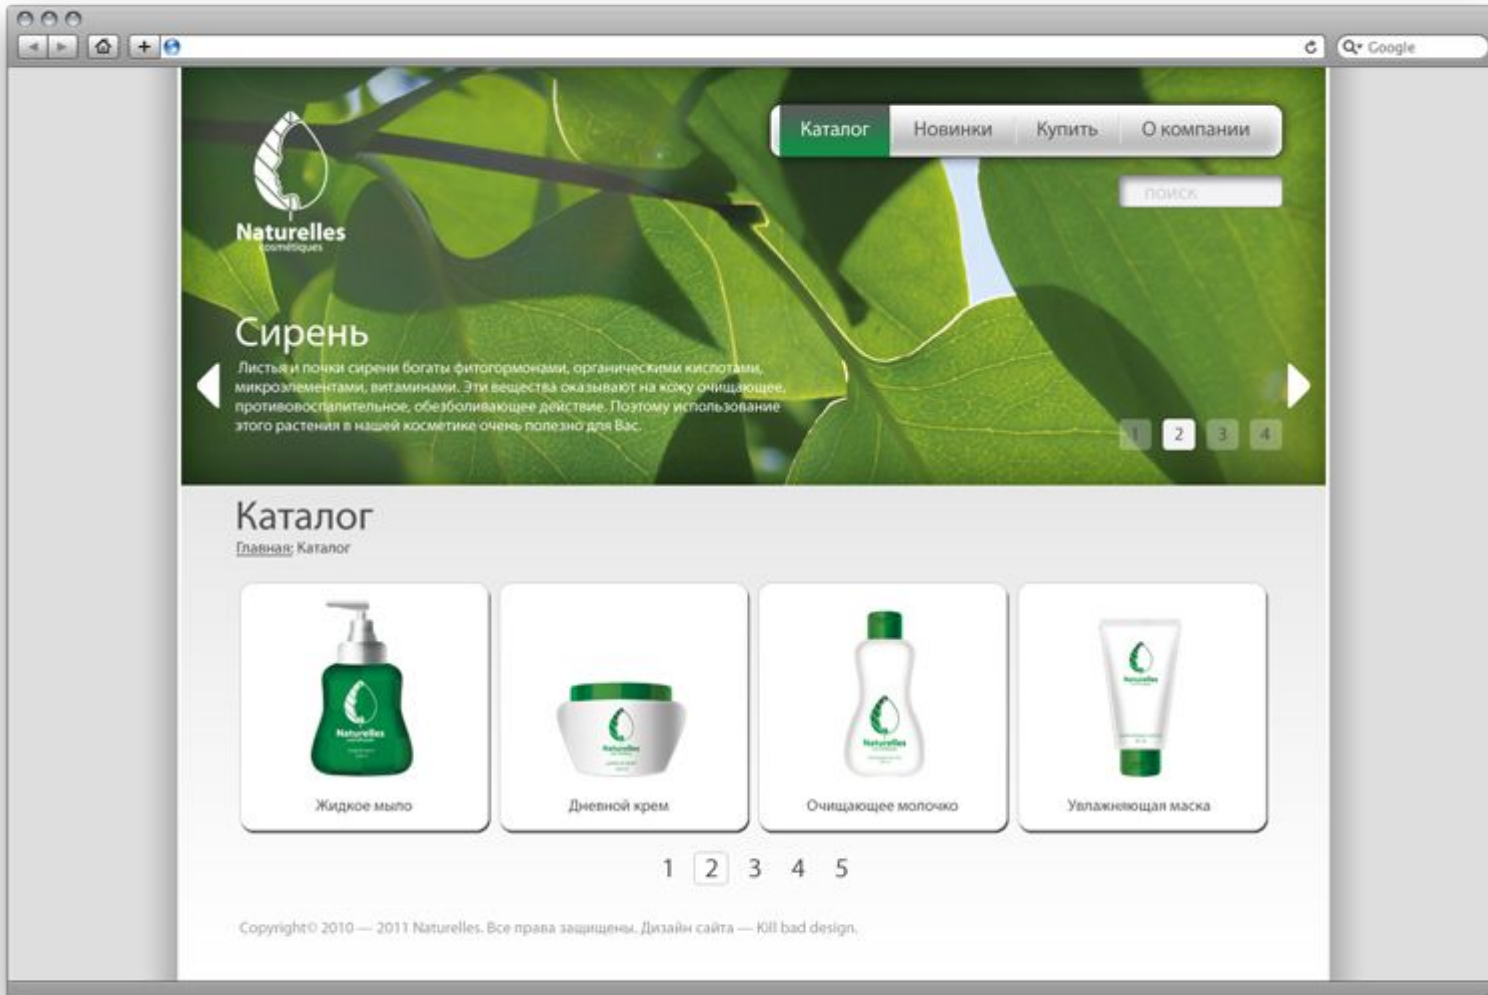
Google

Naturelles
cosmétiques

Каталог Новинки Купить О компании

поиск

Сирень

Листья и почки сирени богаты фитогормонами, органическими кислотами, микроэлементами, витаминами. Эти вещества оказывают на кожу очищающее, противовоспалительное, обезболивающее действие. Поэтому использование этого растения в нашей косметике очень полезно для Вас.

1 2 3 4

Каталог

Главная: Каталог

Naturelles

Жидкое мыло

Naturelles

Дневной крем

Naturelles

Очищающее молочко

Naturelles

Увлажняющая маска

1 2 3 4 5

Copyright© 2010 — 2011 Naturelles. Все права защищены. Дизайн сайта — Kill bad design.